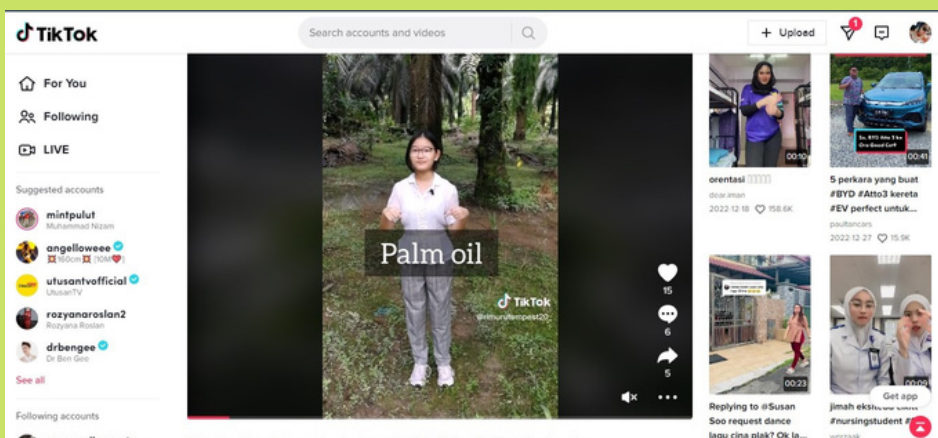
TikTok

Search accounts and videos

+ Upload

1

For You

Following

LIVE

Suggested accounts

mintpulut
Muhammad Nizam

angelloweee
160cm 10M

utusantvofficial
UtusanTV

rozyanaroslan2
Rozyana Roslan

drbengee
Dr Ben Gee

See all

Following accounts

Palm oil

TikTok
@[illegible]

15

6

5

00:10
orentasi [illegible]
dear.iman
2022 12 18 158.6K

So, BYD Atto 3 Ini Ora Good Car?
00:41
5 perkara yang buat #BYD #Atto3 kereta #EV perfect untuk...
paultancars
2022 12 27 15.9K

00:23
Replying to @Susan Soo request dance lagu cina plak? Ok la...

00:09
jimah eksklusif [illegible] #nursingstudent #...

Get app